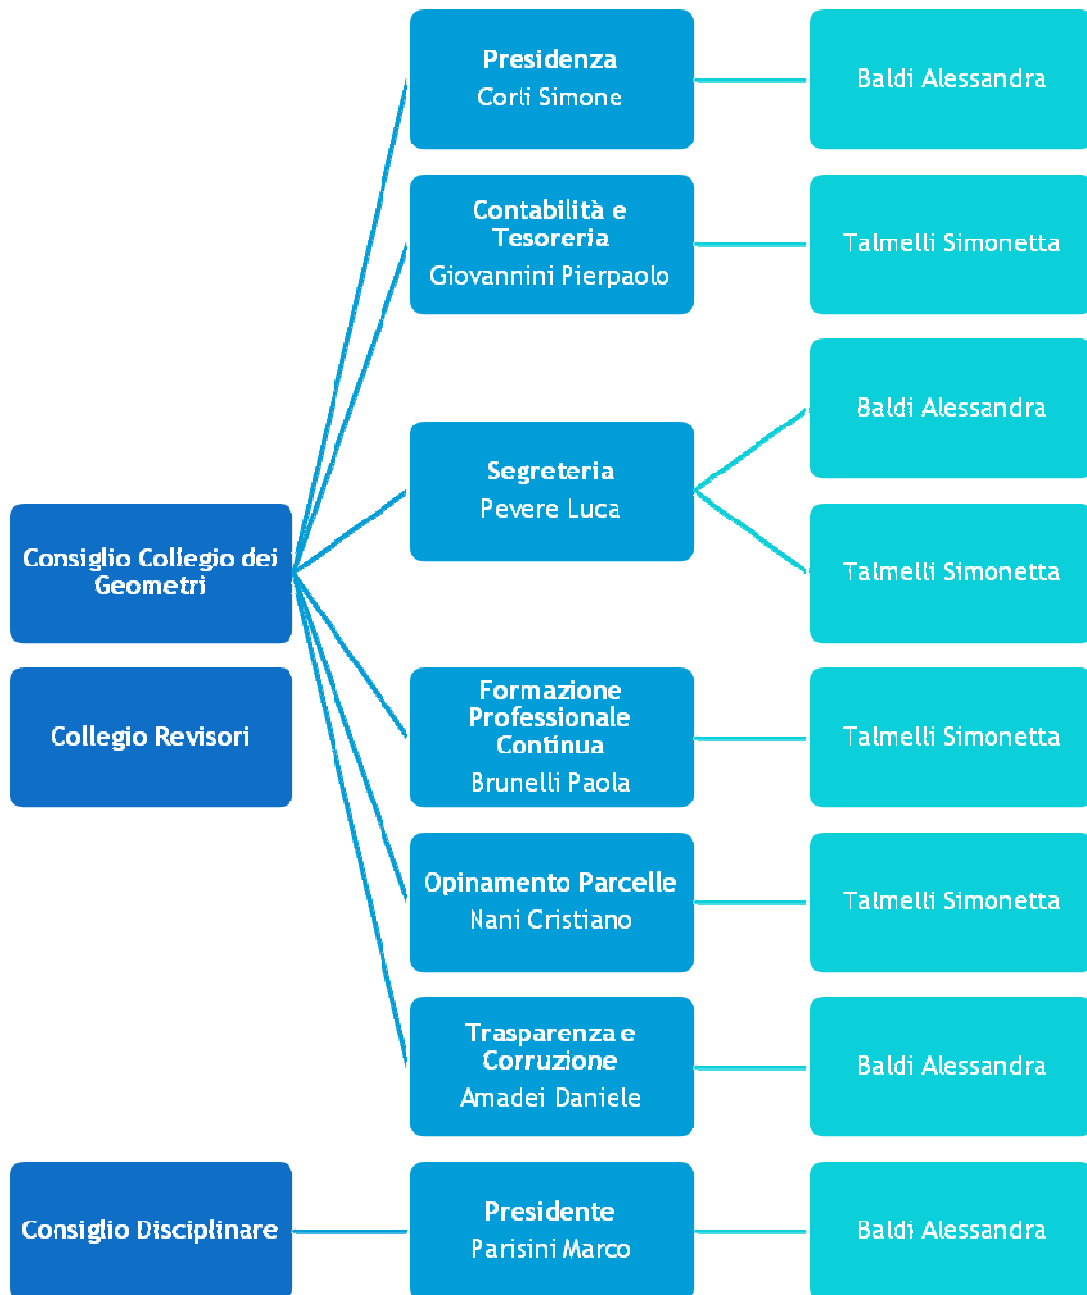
Presidenza
Corti Simone

Baldi Alessandra

Contabilità e Tesoreria
Giovannini Pierpaolo

Talmelli Simonetta

Baldi Alessandra

Segreteria
Pevere Luca

Consiglio Collegio dei Geometri

Talmelli Simonetta

Collegio Revisori

Formazione Professionale Continua
Brunelli Paola

Talmelli Simonetta

Opinamento Parcelle
Nani Cristiano

Talmelli Simonetta

Trasparenza e Corruzione
Amadei Daniele

Baldi Alessandra

Consiglio Disciplinare

Presidente
Parisini Marco

Baldi Alessandra